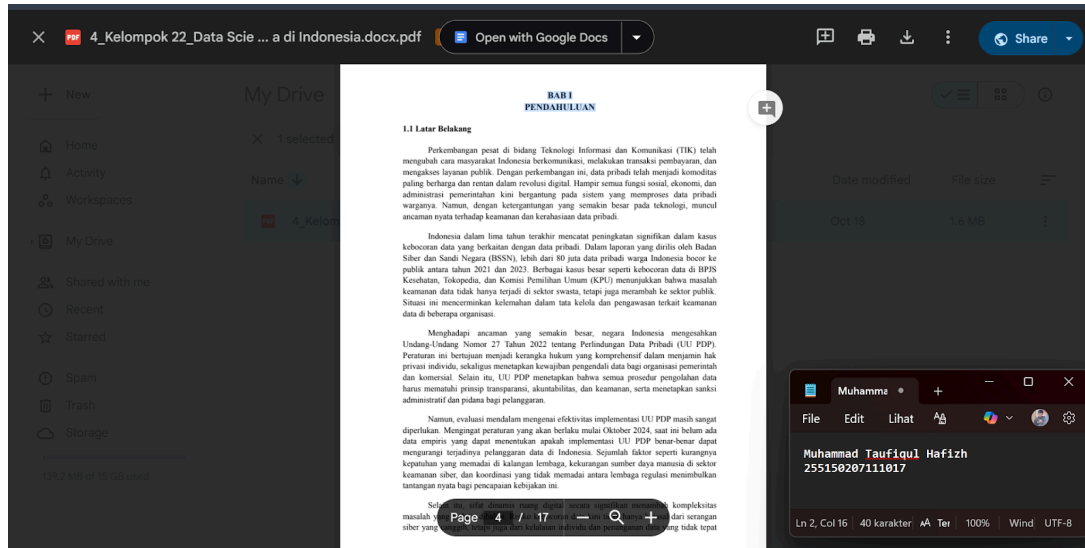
4_Kelompok 22_Data Scie ... a di Indonesia.docx.pdf

Open with Google Docs

Share

New

My Drive

1 selected

Home

Activity

Workspaces

Name

Date modified

File size

4_Kelom

Oct 16

1.6 MB

My Drive

Shared with me

Recent

Starred

Spam

Trash

Storage

139.2 MB of 15 GB used

BAB I
PENDAHULUAN

1.1 Latar Belakang

Perkembangan pesat di bidang Teknologi Informasi dan Komunikasi (TIK) telah mengubah cara masyarakat Indonesia berkomunikasi, melakukan transaksi pembayaran, dan mengakses layanan publik. Dengan perkembangan ini, data pribadi telah menjadi komoditas paling berharga dan rentan dalam revolusi digital. Hampir semua fungsi sosial, ekonomi, dan administrasi pemerintahan kini bergantung pada sistem yang memproses data pribadi warganya. Namun, dengan ketergantungan yang semakin besar pada teknologi, muncul ancaman nyata terhadap keamanan dan kerahasiaan data pribadi.

Indonesia dalam lima tahun terakhir mencatat peningkatan signifikan dalam kasus kebocoran data yang berkaitan dengan data pribadi. Dalam laporan yang dirilis oleh Badan Siber dan Sandi Negara (BSSN), lebih dari 80 juta data pribadi warga Indonesia bocor ke publik antara tahun 2021 dan 2023. Berbagai kasus besar seperti kebocoran data di BPJS Kesehatan, Tokopedia, dan Komisi Pemilihan Umum (KPU) menunjukkan bahwa masalah keamanan data tidak hanya terjadi di sektor swasta, tetapi juga merambah ke sektor publik. Situasi ini mencerminkan kelemahan dalam tata kelola dan pengawasan terkait keamanan data di beberapa organisasi.

Menghadapi ancaman yang semakin besar, negara Indonesia mengesahkan Undang-Undang Nomor 27 Tahun 2022 tentang Perlindungan Data Pribadi (UU PDP). Peraturan ini bertujuan menjadi kerangka hukum yang komprehensif dalam menjamin hak privasi individu, sekaligus menetapkan kewajiban pengendali data bagi organisasi pemerintah dan komersial. Selain itu, UU PDP menetapkan bahwa semua prosedur pengolahan data harus mematuhi prinsip transparansi, akuntabilitas, dan keamanan, serta menetapkan sanksi administratif dan pidana bagi pelanggaran.

Namun, evaluasi mendalam mengenai efektivitas implementasi UU PDP masih sangat diperlukan. Mengingat peraturan yang akan berlaku mulai Oktober 2024, saat ini belum ada data empiris yang dapat menentukan apakah implementasi UU PDP benar-benar dapat mengurangi terjadinya pelanggaran data di Indonesia. Sejumlah faktor seperti kurangnya kepatuhan yang memadai di kalangan lembaga, kekurangan sumber daya manusia di sektor keamanan siber, dan koordinasi yang tidak memadai antara lembaga regulasi menimbulkan tantangan nyata bagi pencapaian kebijakan ini.

Sela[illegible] kompleksitas masalah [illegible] dari serangan siber yang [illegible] yang tidak tepat

Page 4 / 17

Muhamma

File Edit Lihat

Muhammad Taufiqul Hafizh
255150207111017

Ln 2, Col 16 | 40 karakter | Ter | 100% | Wind | UTF-8